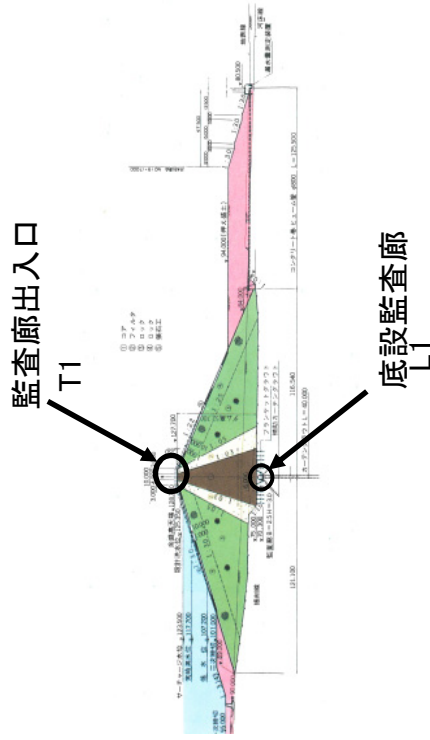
監査廊出入口
T1

底設監査廊
L1

① コア
② フィルタ
③ ロック
④ ロック
⑤ 保護工

サーチャージ水位 ▽123.500
常時満水位 ▽117.700
洪水位 ▽107.200
最低水位

設計洪水位

コンクリート巻ヒューム管 φ900 L=125.500

カーテングラウト

ブランケットグラウト

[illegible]